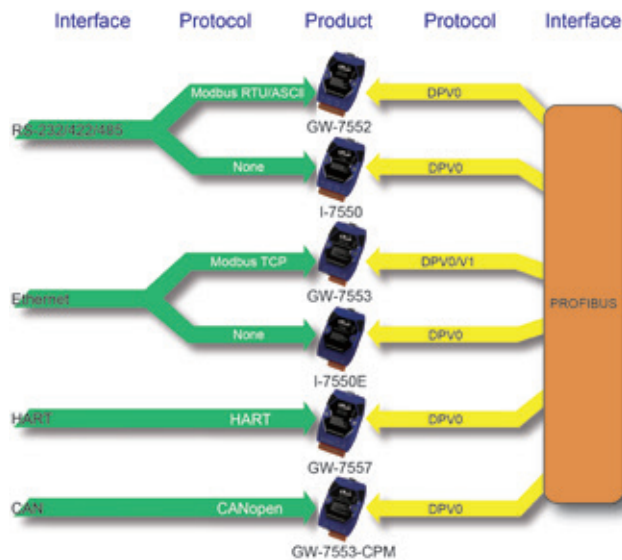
Interface Protocol Product Protocol Interface

RS-232/422/485

Modbus RTU/ASCII

DPV0

GW-7552

None

DPV0

I-7550

Ethernet

Modbus TCP

DPV0/V1

GW-7553

PROFIBUS

None

DPV0

I-7550E

HART

HART

DPV0

GW-7557

CAN

CANopen

DPV0

GW-7553-CPM